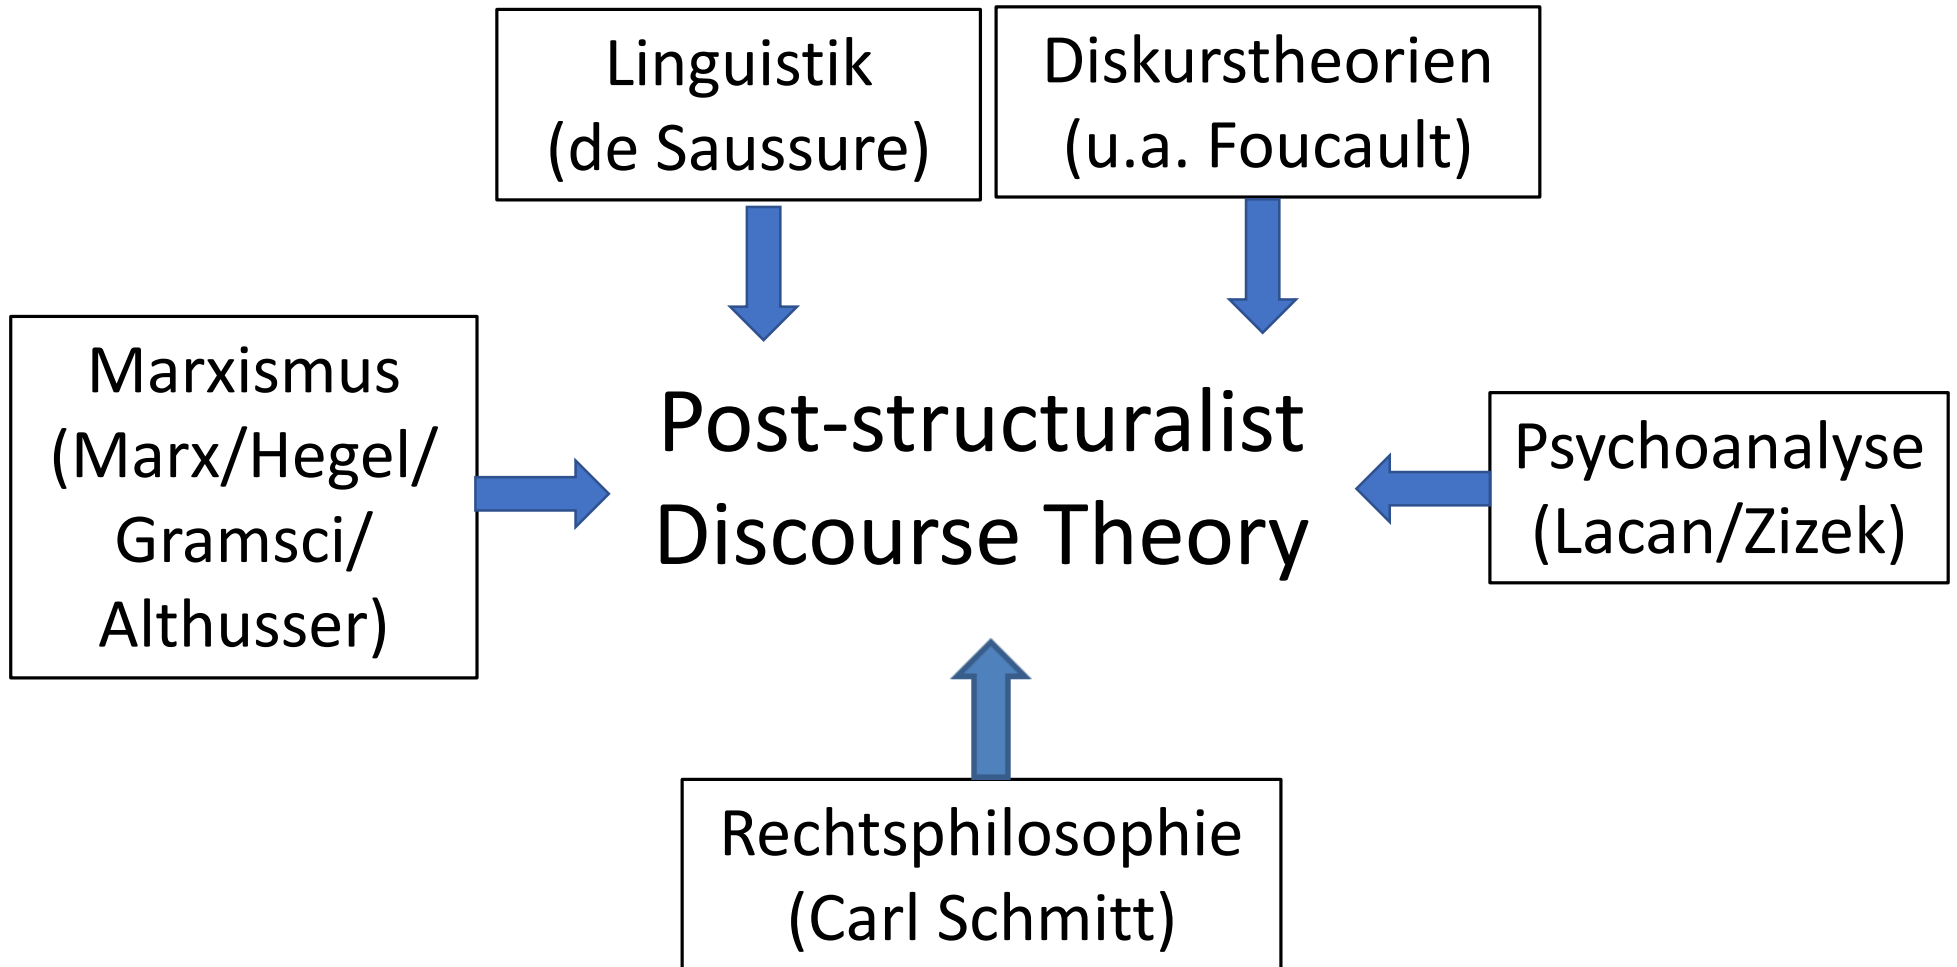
Linguistik
(de Saussure)

Diskurstheorien
(u.a. Foucault)

Marxismus
(Marx/Hegel/
Gramsci/
Althusser)

Post-structuralist
Discourse Theory

Psychoanalyse
(Lacan/Zizek)

Rechtsphilosophie
(Carl Schmitt)